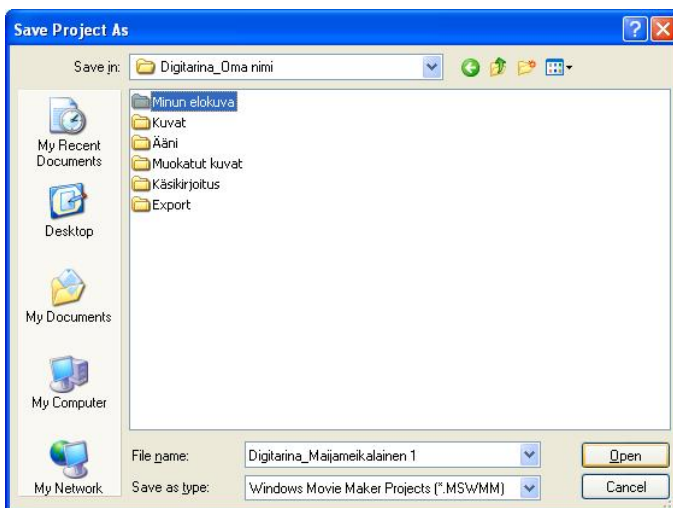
Save Project As

Save in: Digitarina_Oma nimi

My Recent Documents

Desktop

My Documents

My Computer

My Network

Minun elokuva
Kuvat
Ääni
Muokatut kuvat
Käsikirjoitus
Export

File name: Digitarina_Maijameikalainen 1

Save as type: Windows Movie Maker Projects (*.MSWMM)

Open

Cancel